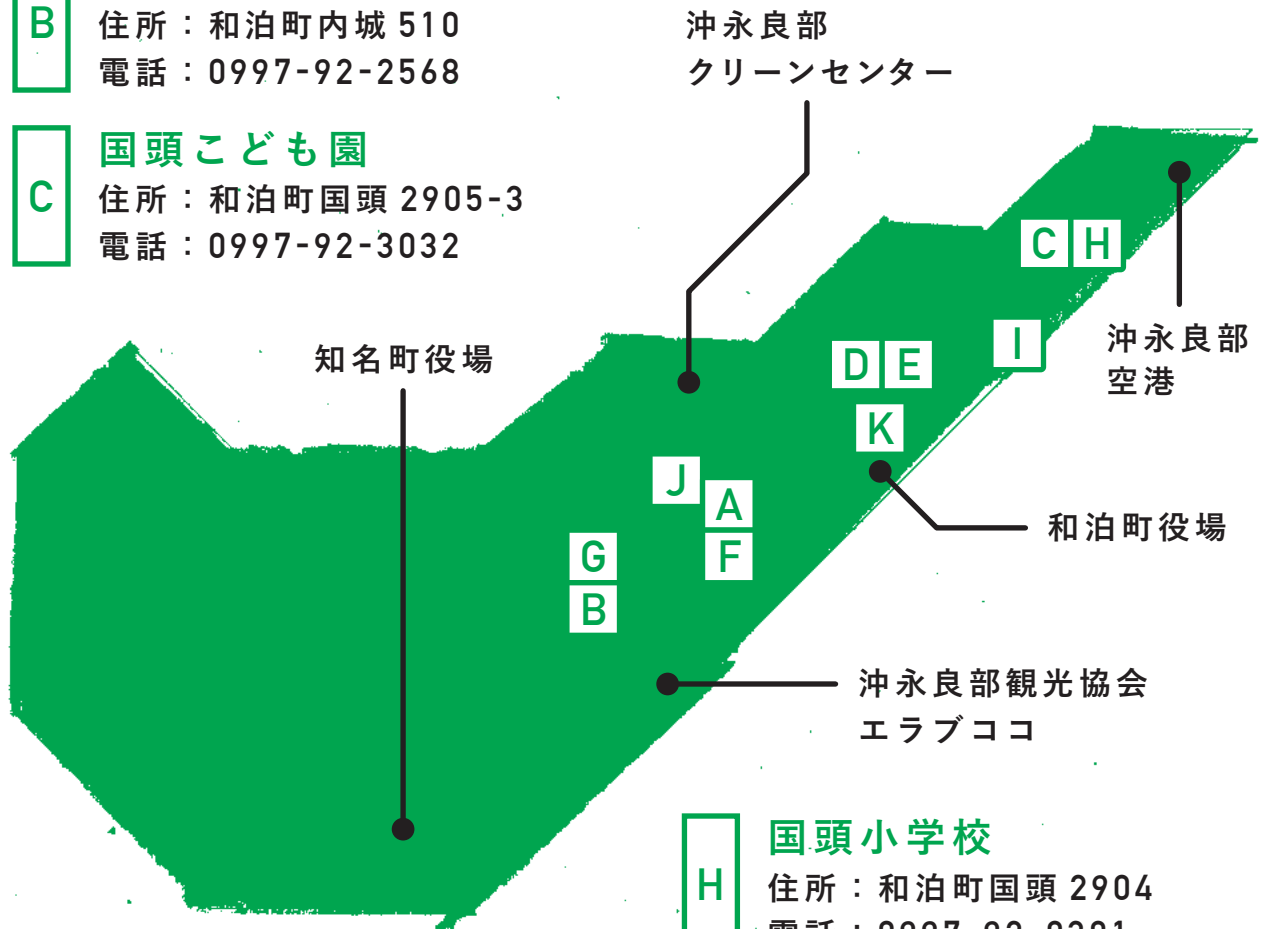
B
住所：和泊町内城 510
電話：0997-92-2568

C
国頭こども園
住所：和泊町国頭 2905-3
電話：0997-92-3032

沖永良部
クリーンセンター

知名町役場

C H

I

沖永良部
空港

D E

K

J

A

F

G

B

和泊町役場

沖永良部観光協会
エラブココ

H
国頭小学校
住所：和泊町国頭 2904
電話：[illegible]